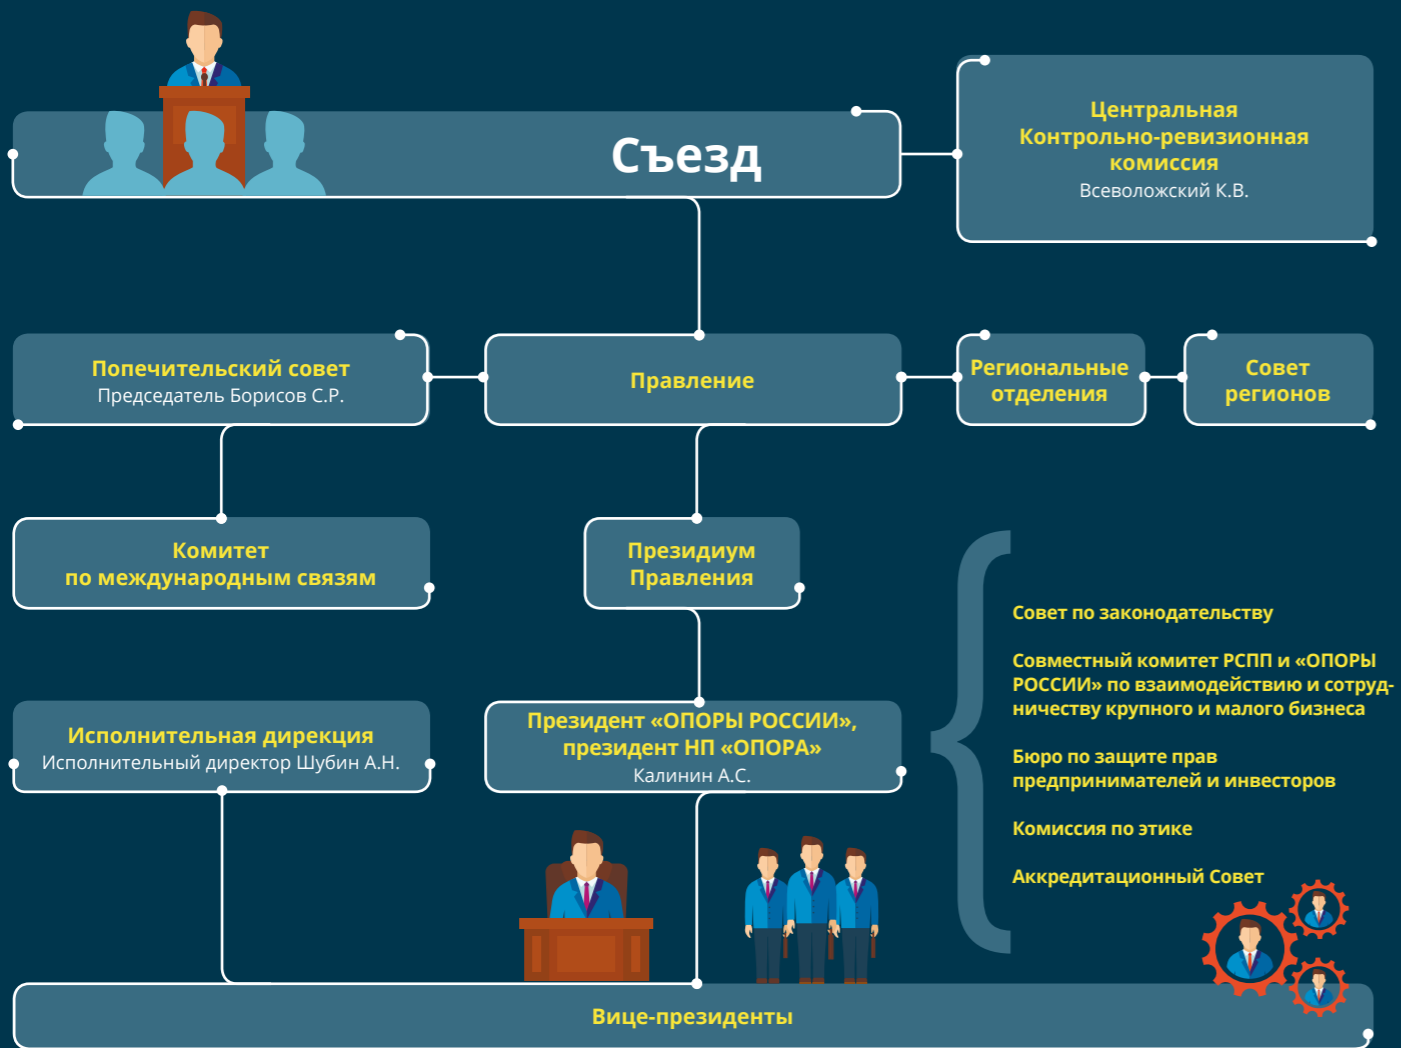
Съезд

Центральная Контрольно-ревизионная комиссия
Всеволожский К.В.

Попечительский совет
Председатель Борисов С.Р.

Правление

Региональные отделения

Совет регионов

Комитет по международным связям

Президиум Правления

Совет по законодательству

Совместный комитет РСПП и «ОПОРЫ РОССИИ» по взаимодействию и сотрудничеству крупного и малого бизнеса

Бюро по защите прав предпринимателей и инвесторов

Комиссия по этике

Аккредитационный Совет

Исполнительная дирекция
Исполнительный директор Шубин А.Н.

Президент «ОПОРЫ РОССИИ», президент НП «ОПОРА»
Калинин А.С.

Вице-президенты